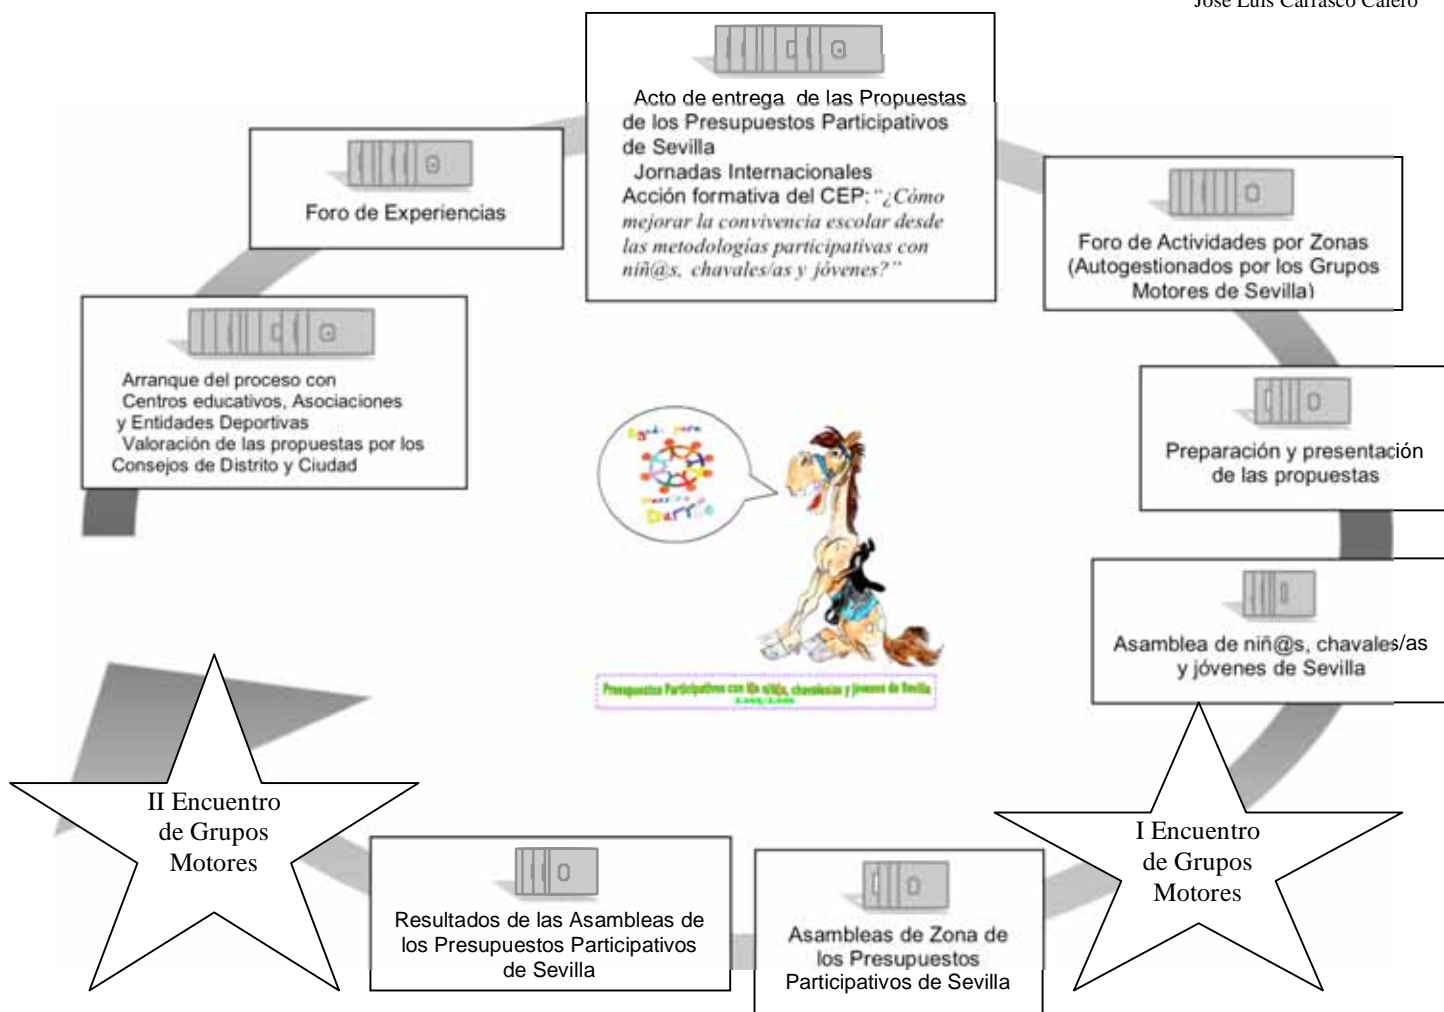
José Luis Carrasco Calero

Acto de entrega de las Propuestas de los Presupuestos Participativos de Sevilla
Jornadas Internacionales
Acción formativa del CEP: "¿Cómo mejorar la convivencia escolar desde las metodologías participativas con niñ@s, chavales/as y jóvenes?"

Foro de Experiencias

Foro de Actividades por Zonas (Autogestionados por los Grupos Motores de Sevilla)

Arranque del proceso con Centros educativos, Asociaciones y Entidades Deportivas
Valoración de las propuestas por los Consejos de Distrito y Ciudad

Preparación y presentación de las propuestas

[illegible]

Presupuestos Participativos con l@s niñ@s, chavales/as y jóvenes de Sevilla
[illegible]

Asamblea de niñ@s, chavales/as y jóvenes de Sevilla

II Encuentro de Grupos Motores

I Encuentro de Grupos Motores

Resultados de las Asambleas de los Presupuestos Participativos de Sevilla

Asambleas de Zona de los Presupuestos Participativos de Sevilla